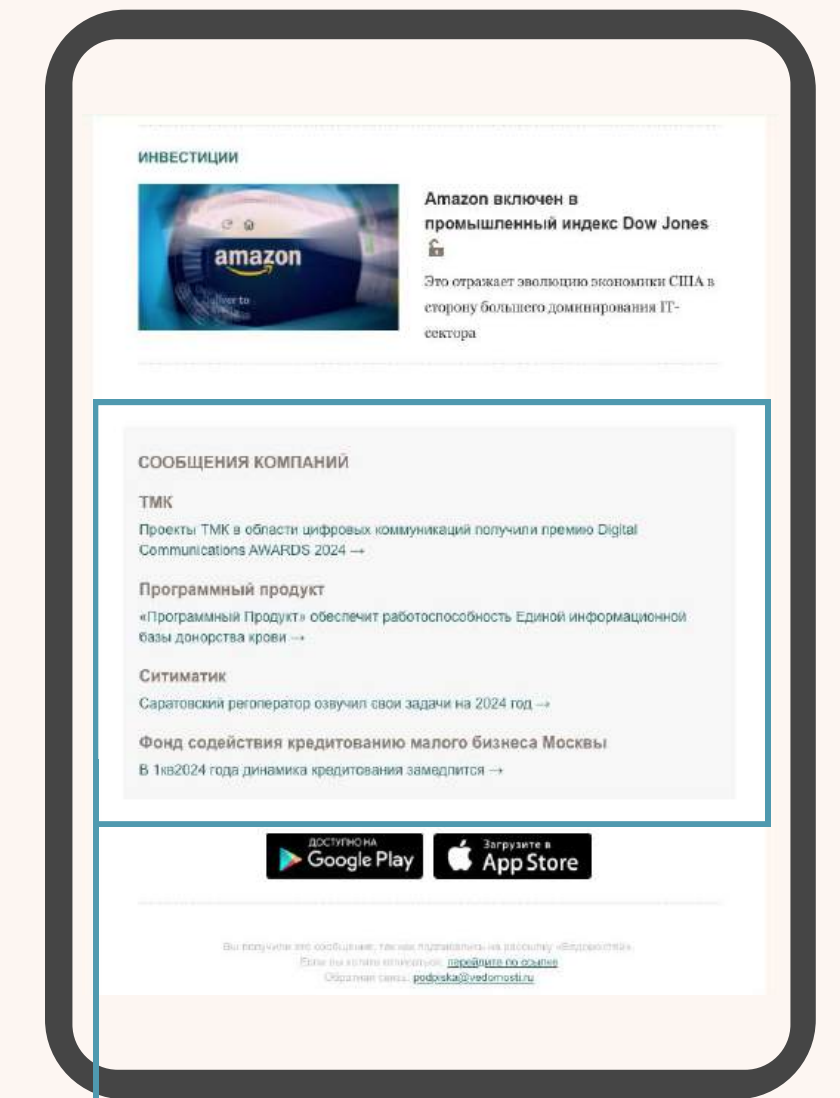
ИНВЕСТИЦИИ

amazon

Amazon включен в промышленный индекс Dow Jones

Это отражает эволюцию экономики США в сторону большего доминирования IT-сектора

СООБЩЕНИЯ КОМПАНИЙ

ТМК

Проекты ТМК в области цифровых коммуникаций получили премию Digital Communications AWARDS 2024 →

Программный продукт

«Программный Продукт» обеспечит работоспособность Единой информационной базы донорства крови →

Ситиматик

Саратовский регоператор озвучил свои задачи на 2024 год →

Фонд содействия кредитованию малого бизнеса Москвы

В 1кв2024 года динамика кредитования замедлится →

ДОСТУПНО НА Google Play

Загрузите в App Store

Вы получили это сообщение, так как подписались на рассылку «Ведомостей». Если вы хотите отписаться, перейдите по ссылке
Обратная связь: podpiska@vedomosti.ru